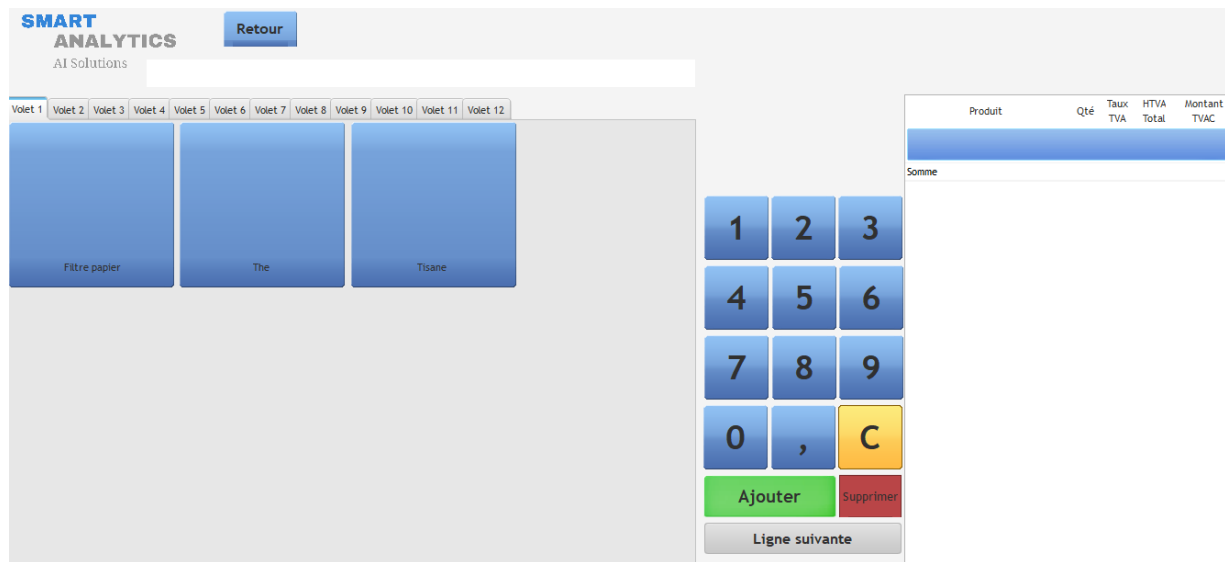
SMART
ANALYTICS
AI Solutions

Retour

Volet 1 | Volet 2 | Volet 3 | Volet 4 | Volet 5 | Volet 6 | Volet 7 | Volet 8 | Volet 9 | Volet 10 | Volet 11 | Volet 12

Filtre papier

The

Tisane

1 2 3
4 5 6
7 8 9
0 , C

Ajouter

Supprimer

Ligne suivante

| Produit | Qté | Taux TVA | HTVA Total | Montant TVAC |
|---|---|---|---|---|

Somme